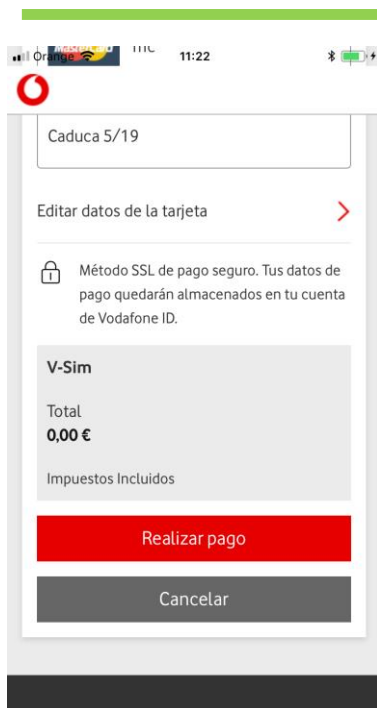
Orange 11:22

Caduca 5/19

Editar datos de la tarjeta

Método SSL de pago seguro. Tus datos de pago quedarán almacenados en tu cuenta de Vodafone ID.

V-Sim

Total
0,00 €

Impuestos Incluidos

Realizar pago

Cancelar